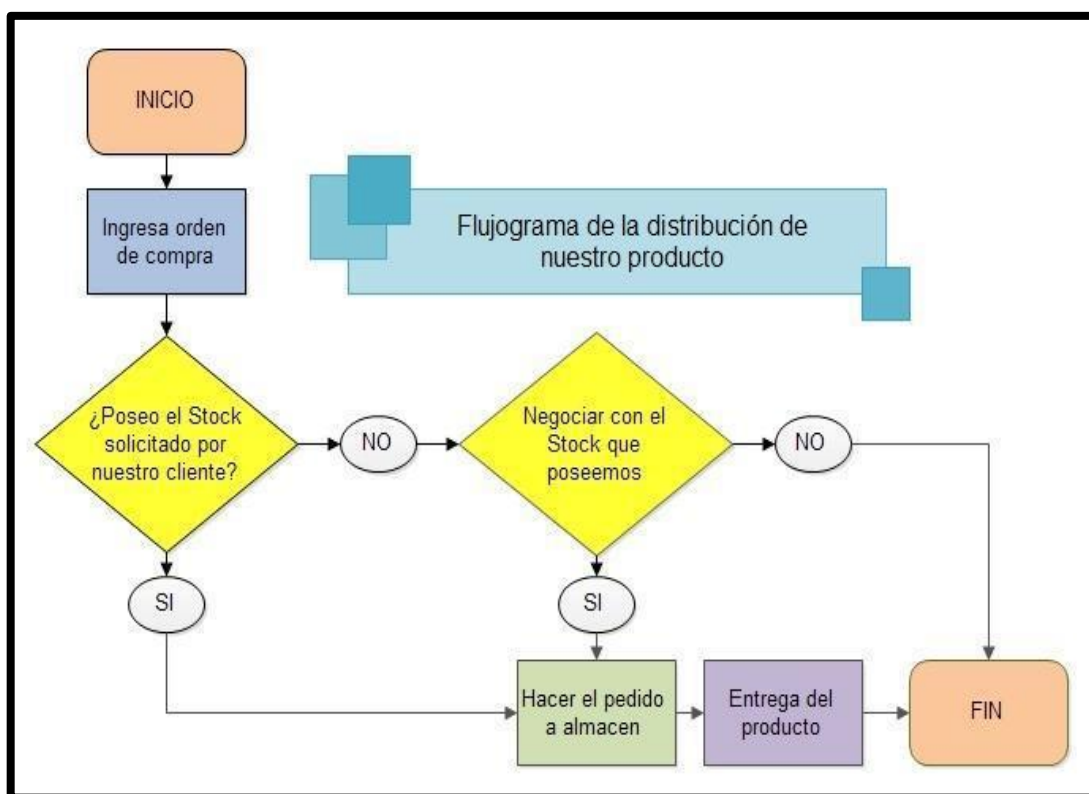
INICIO

Flujograma de la distribución de nuestro producto

Ingresa orden de compra

¿Poseo el Stock solicitado por nuestro cliente?

NO

Negociar con el Stock que poseemos

NO

SI

SI

Hacer el pedido a almacen

Entrega del producto

FIN